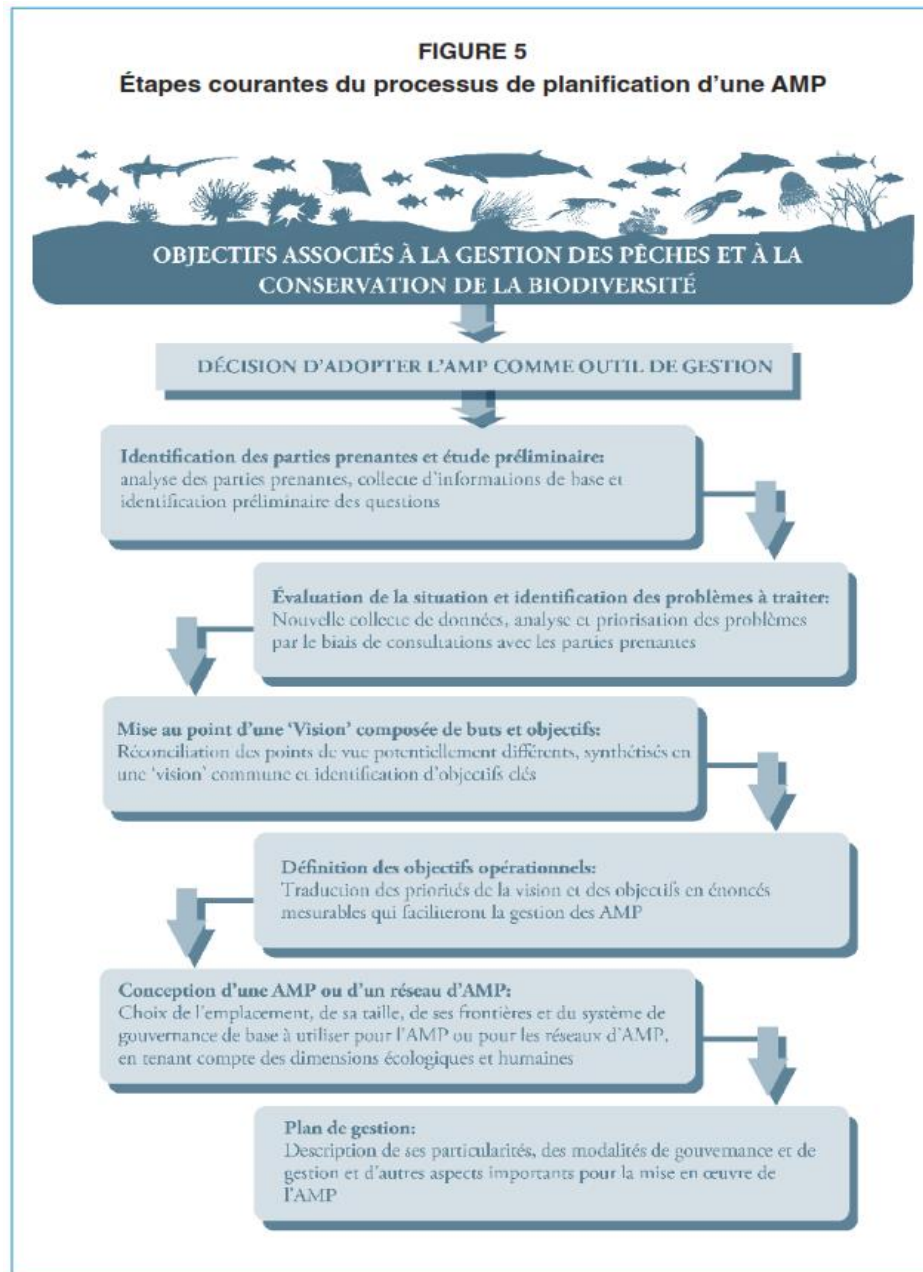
FIGURE 5
Étapes courantes du processus de planification d'une AMP

OBJECTIFS ASSOCIÉS À LA GESTION DES PÊCHES ET À LA CONSERVATION DE LA BIODIVERSITÉ

DÉCISION D'ADOPTER L'AMP COMME OUTIL DE GESTION

Identification des parties prenantes et étude préliminaire:
analyse des parties prenantes, collecte d'informations de base et identification préliminaire des questions

Évaluation de la situation et identification des problèmes à traiter:
Nouvelle collecte de données, analyse et priorisation des problèmes par le biais de consultations avec les parties prenantes

Mise au point d'une 'Vision' composée de buts et objectifs:
Réconciliation des points de vue potentiellement différents, synthétisés en une 'vision' commune et identification d'objectifs clés

Définition des objectifs opérationnels:
Traduction des priorités de la vision et des objectifs en énoncés mesurables qui faciliteront la gestion des AMP

Conception d'une AMP ou d'un réseau d'AMP:
Choix de l'emplacement, de sa taille, de ses frontières et du système de gouvernance de base à utiliser pour l'AMP ou pour les réseaux d'AMP, en tenant compte des dimensions écologiques et humaines

Plan de gestion:
Description de ses particularités, des modalités de gouvernance et de gestion et d'autres aspects importants pour la mise en œuvre de l'AMP